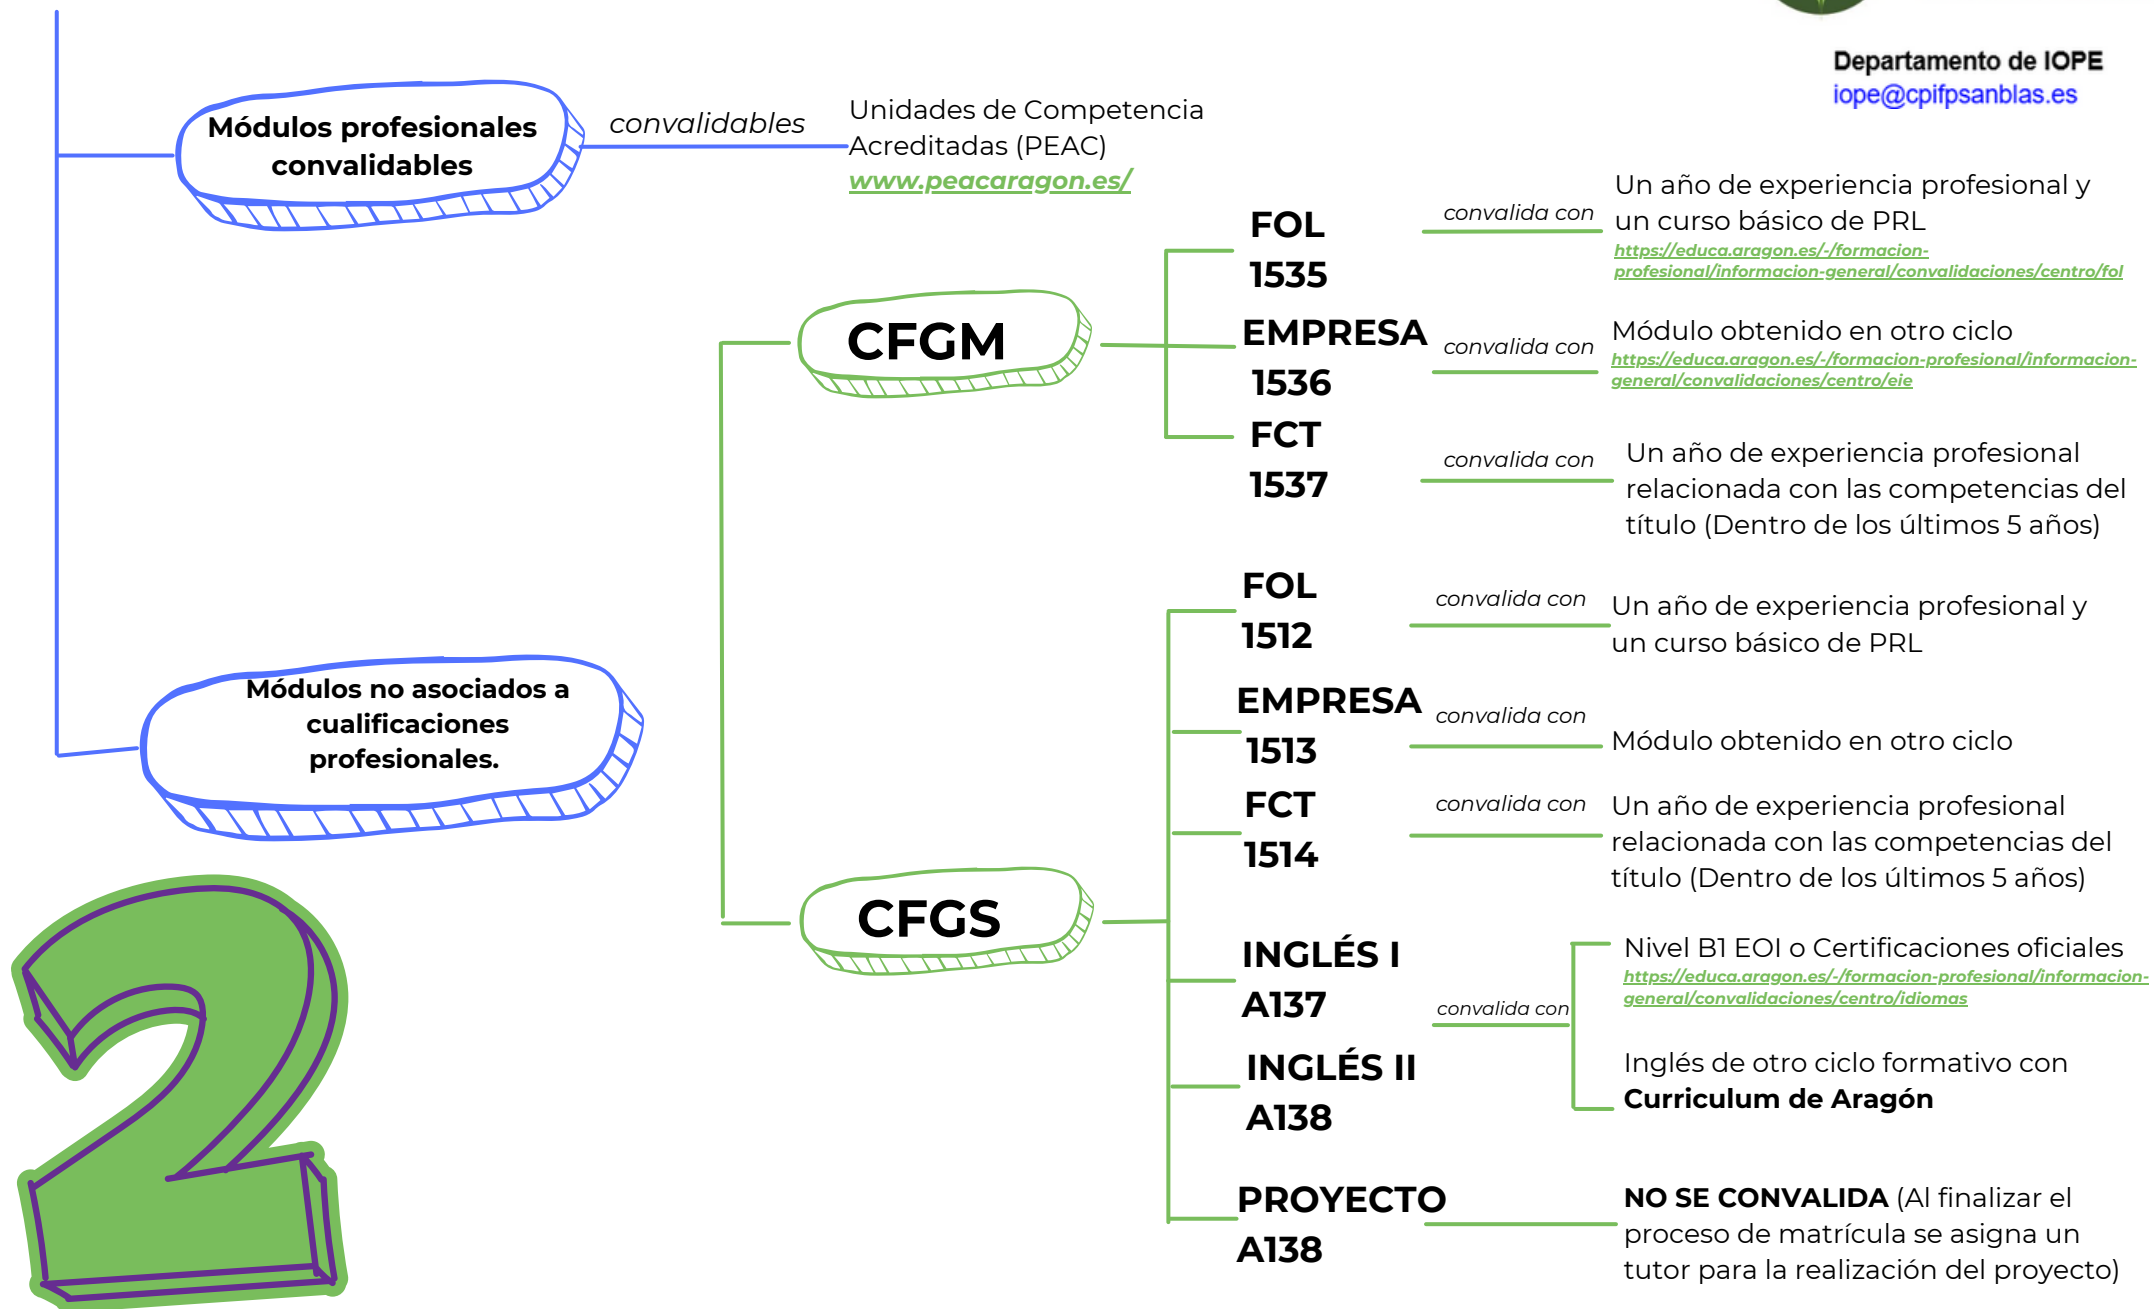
Departamento de IOPE
iope@cpifpsanblas.es

Módulos profesionales convalidables

convalidables

Unidades de Competencia Acreditadas (PEAC)
www.peacaragon.es/

CFGM

FOL
1535

convalida con

Un año de experiencia profesional y un curso básico de PRL
https://educa.aragon.es/-/formacion-profesional/informacion-general/convalidaciones/centro/fol

EMPRESA
1536

convalida con

Módulo obtenido en otro ciclo
https://educa.aragon.es/-/formacion-profesional/informacion-general/convalidaciones/centro/eie

FCT
1537

convalida con

Un año de experiencia profesional relacionada con las competencias del título (Dentro de los últimos 5 años)

Módulos no asociados a cualificaciones profesionales.

CFGS

FOL
1512

convalida con

Un año de experiencia profesional y un curso básico de PRL

EMPRESA
1513

convalida con

Módulo obtenido en otro ciclo

FCT
1514

convalida con

Un año de experiencia profesional relacionada con las competencias del título (Dentro de los últimos 5 años)

INGLÉS I
A137

INGLÉS II
A138

convalida con

Nivel B1 EOI o Certificaciones oficiales
https://educa.aragon.es/-/formacion-profesional/informacion-general/convalidaciones/centro/idiomas

Inglés de otro ciclo formativo con **Curriculum de Aragón**

PROYECTO
A138

**NO SE CONVALIDA** (Al finalizar el proceso de matrícula se asigna un tutor para la realización del proyecto)

2